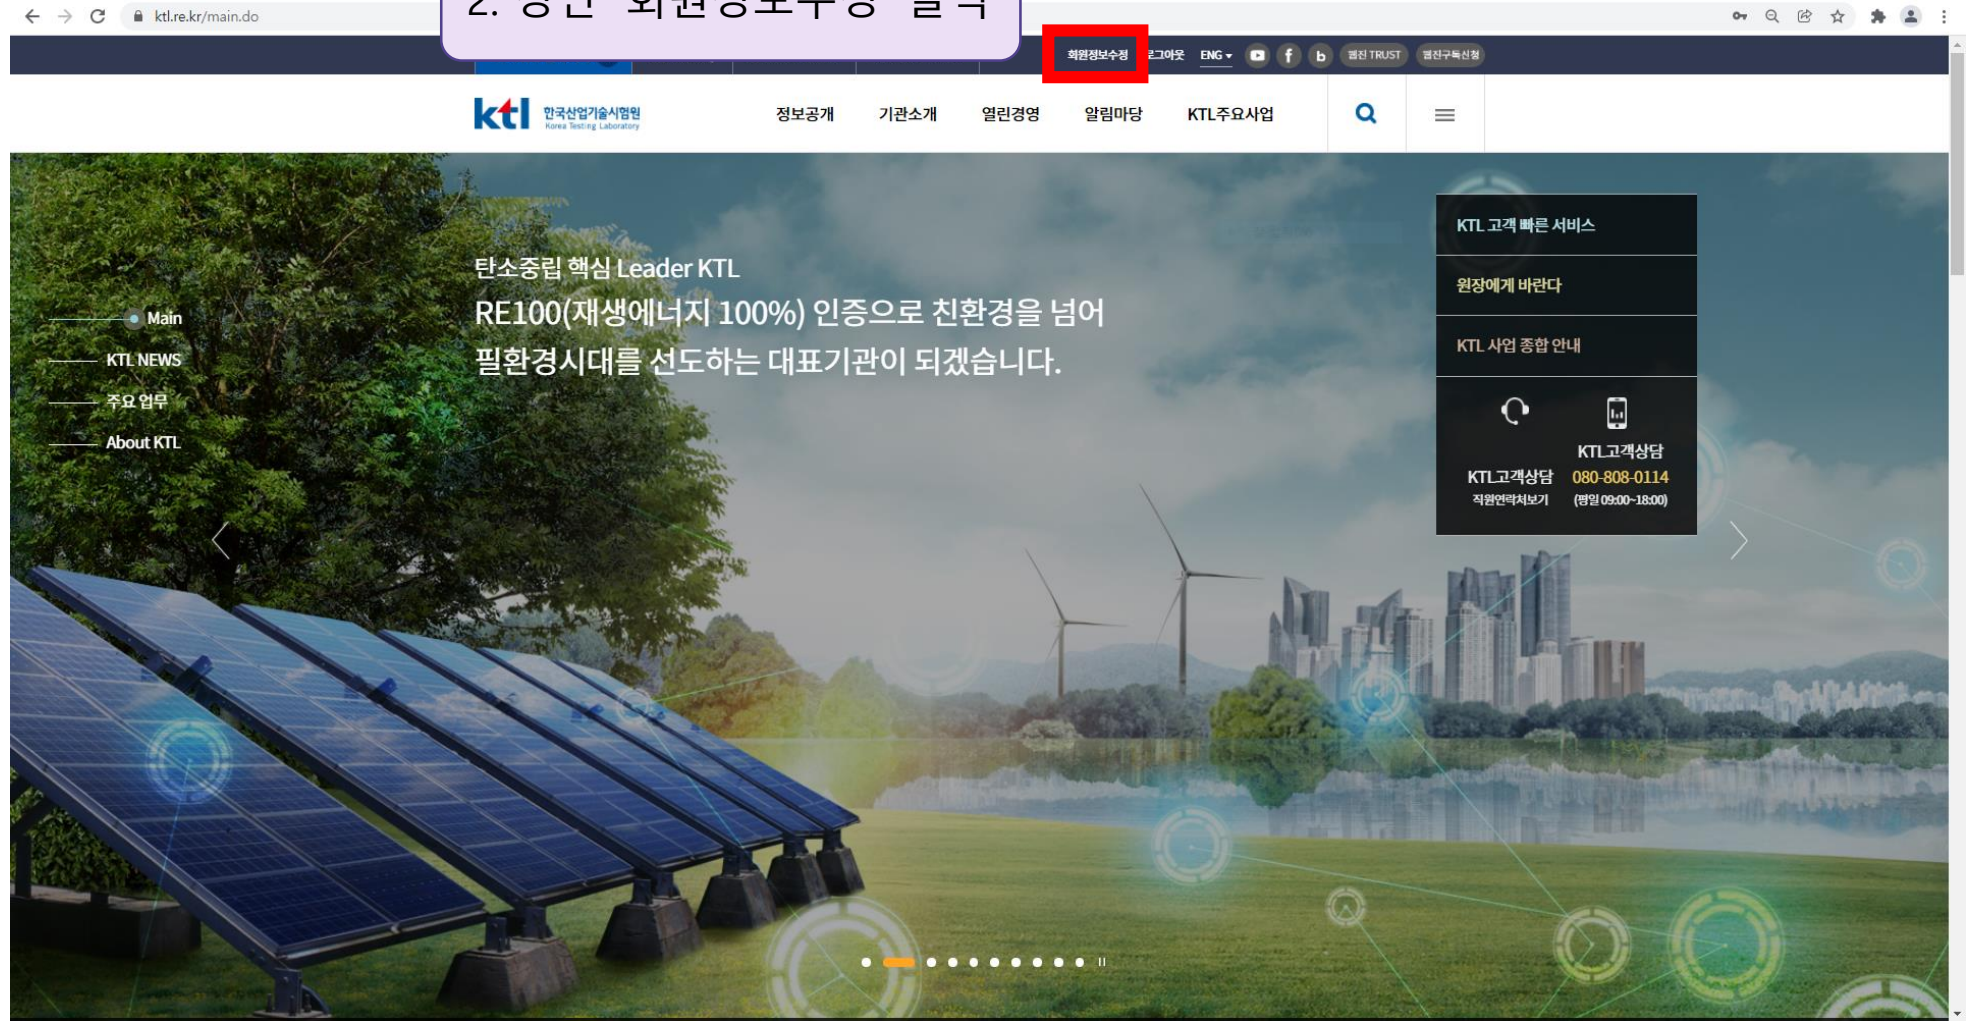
ktl.re.kr/main.do

2. 상단 회원정보수정 클릭

회원정보수정 로그아웃 ENG 웹진 TRUST 웹진구독신청

ktl 한국산업기술시험원 Korea Testing Laboratory

정보공개 기관소개 열린경영 알림마당 KTL주요사업

Main
KTL NEWS
주요 업무
About KTL

탄소중립 핵심 Leader KTL
RE100(재생에너지 100%) 인증으로 친환경을 넘어
필환경시대를 선도하는 대표기관이 되겠습니다.

KTL 고객 빠른 서비스
원장에게 바란다
KTL 사업 종합 안내
KTL고객상담 직원연락처보기
KTL고객상담 080-808-0114 (평일 09:00~18:00)